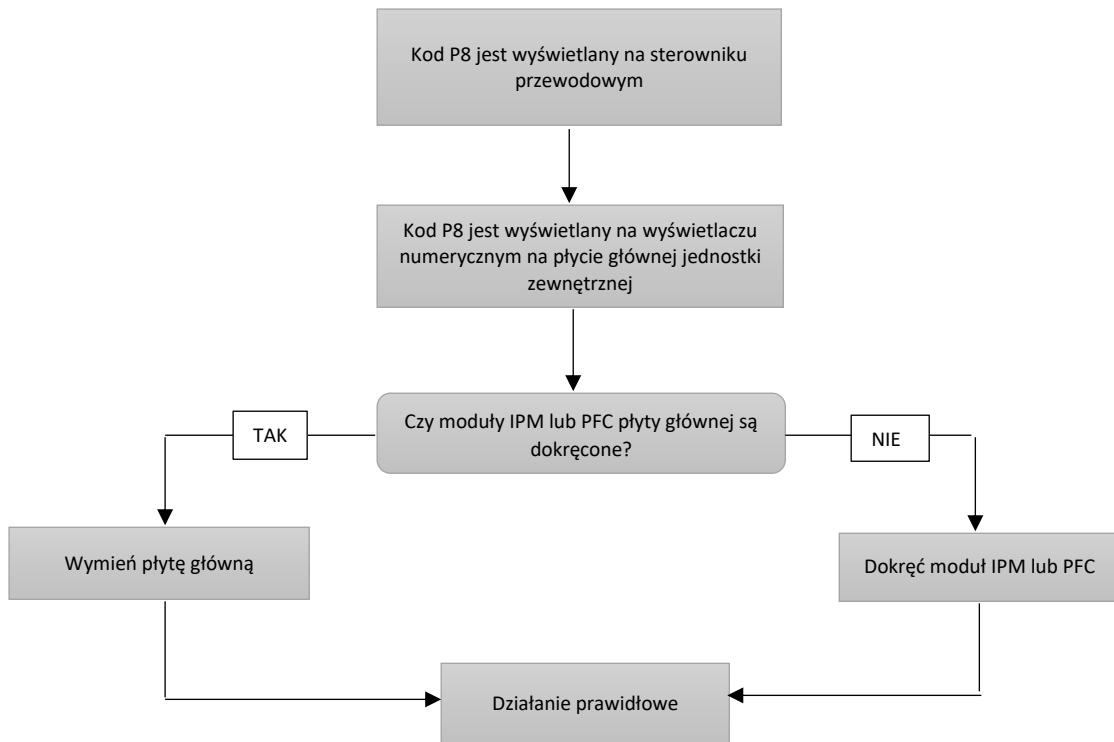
Kod P8 jest wyświetlany na sterowniku przewodowym

Kod P8 jest wyświetlany na wyświetlaczu numerycznym na płycie głównej jednostki zewnętrznej

Czy moduły IPM lub PFC płyty głównej są dokręcone?

TAK

NIE

Wymień płytę główną

Dokręć moduł IPM lub PFC

Działanie prawidłowe